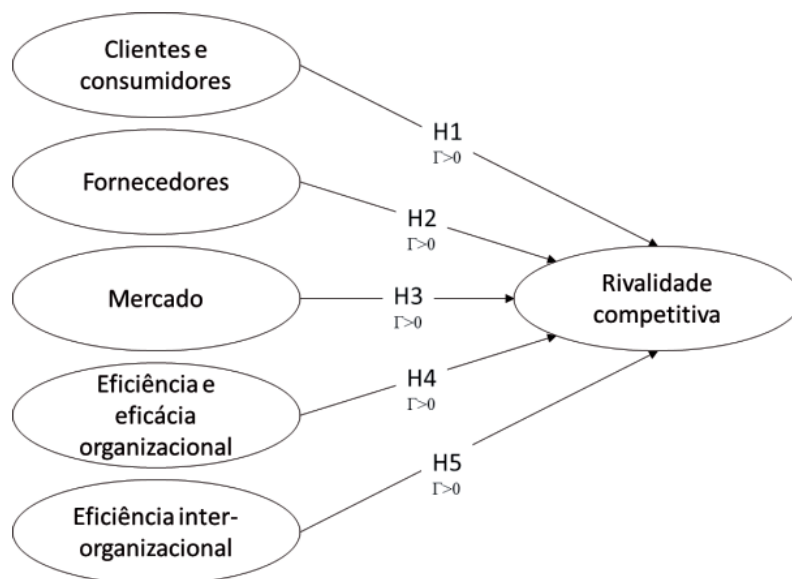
Clientes e consumidores

Fornecedores

Mercado

Eficiência e eficácia organizacional

Eficiência inter-organizacional

H1
$\Gamma>0$

H2
$\Gamma>0$

H3
$\Gamma>0$

H4
$\Gamma>0$

H5
$\Gamma>0$

Rivalidade competitiva